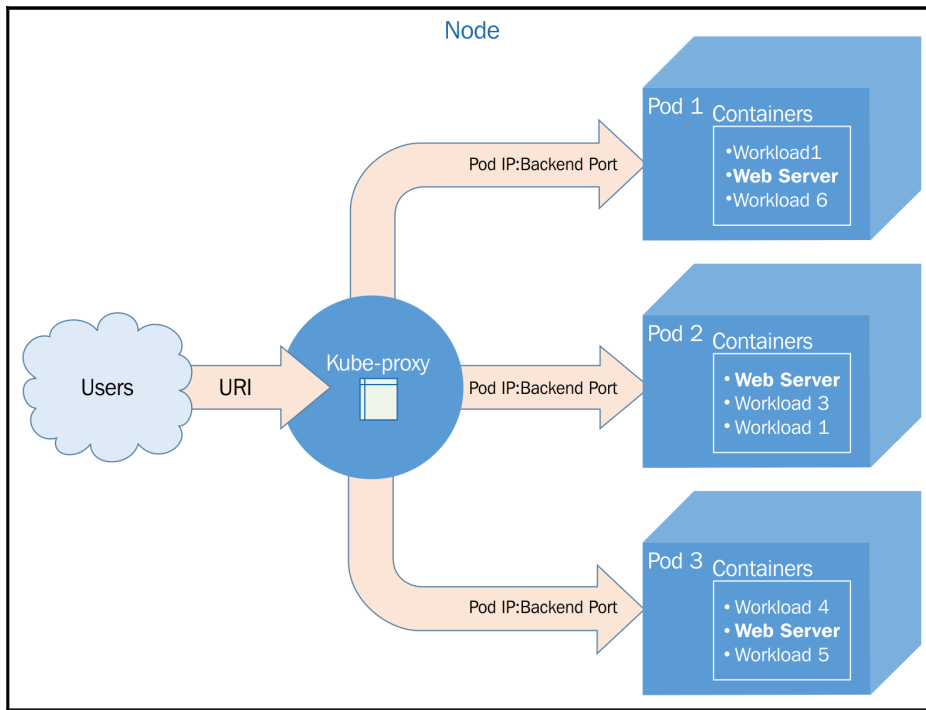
Node

Users

URI

Kube-proxy

Pod IP:Backend Port

Pod IP:Backend Port

Pod IP:Backend Port

Pod 1
Containers
•Workload1
•**Web Server**
•Workload 6

Pod 2
Containers
• **Web Server**
• Workload 3
• Workload 1

Pod 3
Containers
• Workload 4
• **Web Server**
• Workload 5